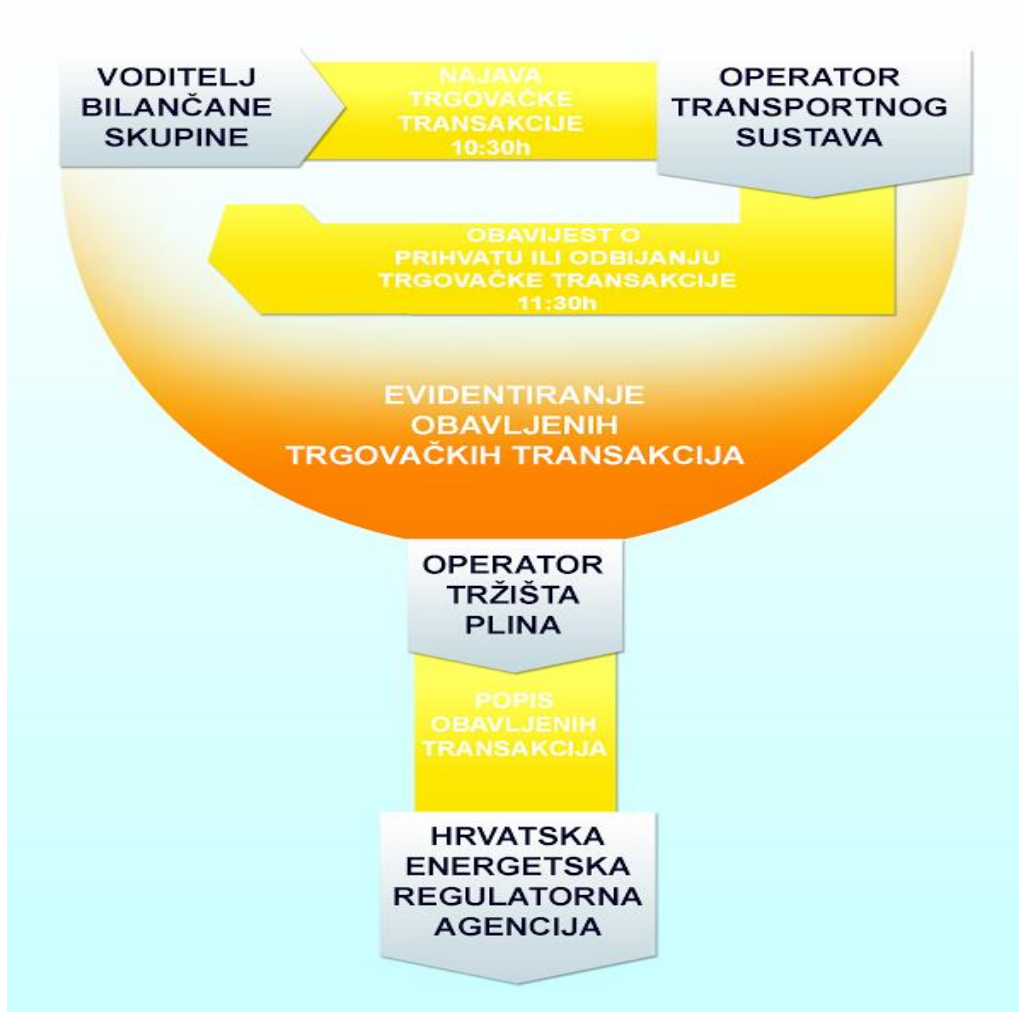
VODITELJ BILANČANE SKUPINE

NAJAVA TRGOVAČKE TRANSAKCIJE 10:30h

OPERATOR TRANSPORTNOG SUSTAVA

OBAVIJEST O PRIHVATU ILI ODBIJANJU TRGOVAČKE TRANSAKCIJE 11:30h

EVIDENTIRANJE OBAVLJENIH TRGOVAČKIH TRANSAKCIJA

OPERATOR TRŽIŠTA PLINA

POPIS OBAVLJENIH TRANSAKCIJA

HRVATSKA ENERGETSKA REGULATORNA AGENCIJA